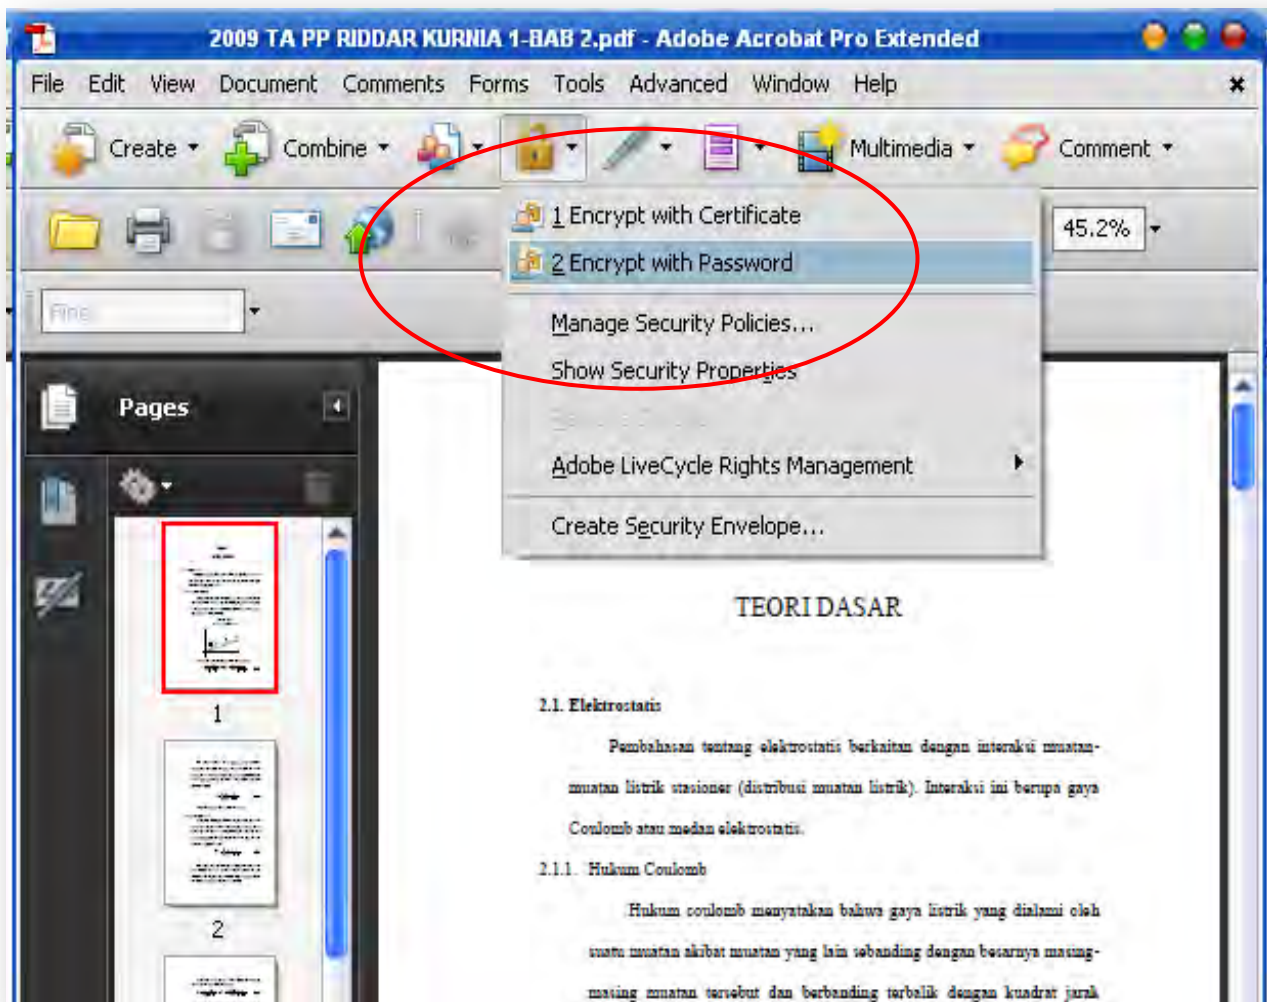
2009 TA PP RIDDAR KURNIA 1-BAB 2.pdf - Adobe Acrobat Pro Extended

File Edit View Document Comments Forms Tools Advanced Window Help

Create Combine Multimedia Comment

45.2%

Find

1 Encrypt with Certificate
2 Encrypt with Password
Manage Security Policies...
Show Security Properties
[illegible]
Adobe LiveCycle Rights Management
Create Security Envelope...

Pages

1

2

TEORI DASAR

2.1. Elektrostatis

Pembahasan tentang elektrostatis berkaitan dengan interaksi muatan-muatan listrik stasioner (distribusi muatan listrik). Interaksi ini berupa gaya Coulomb atau medan elektrostatis.

2.1.1. Hukum Coulomb

Hukum coulomb menyatakan bahwa gaya listrik yang dialami oleh suatu muatan akibat muatan yang lain sebanding dengan besarnya masing-masing muatan tersebut dan berbanding terbalik dengan kuadrat jarak